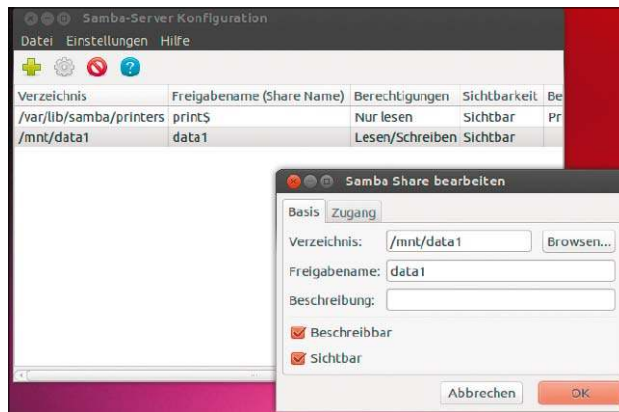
Samba-Server Konfiguration

Datei Einstellungen Hilfe

| Verzeichnis | Freigabename (Share Name) | Berechtigungen | Sichtbarkeit | Be |
|---|---|---|---|---|
| /var/lib/samba/printers | print$ | Nur lesen | Sichtbar | Pr |
| /mnt/data1 | data1 | Lesen/Schreiben | Sichtbar | |

Samba Share bearbeiten

Basis Zugang

Verzeichnis: /mnt/data1 Browsen...

Freigabename: data1

Beschreibung:

Beschreibbar

Sichtbar

Abbrechen OK